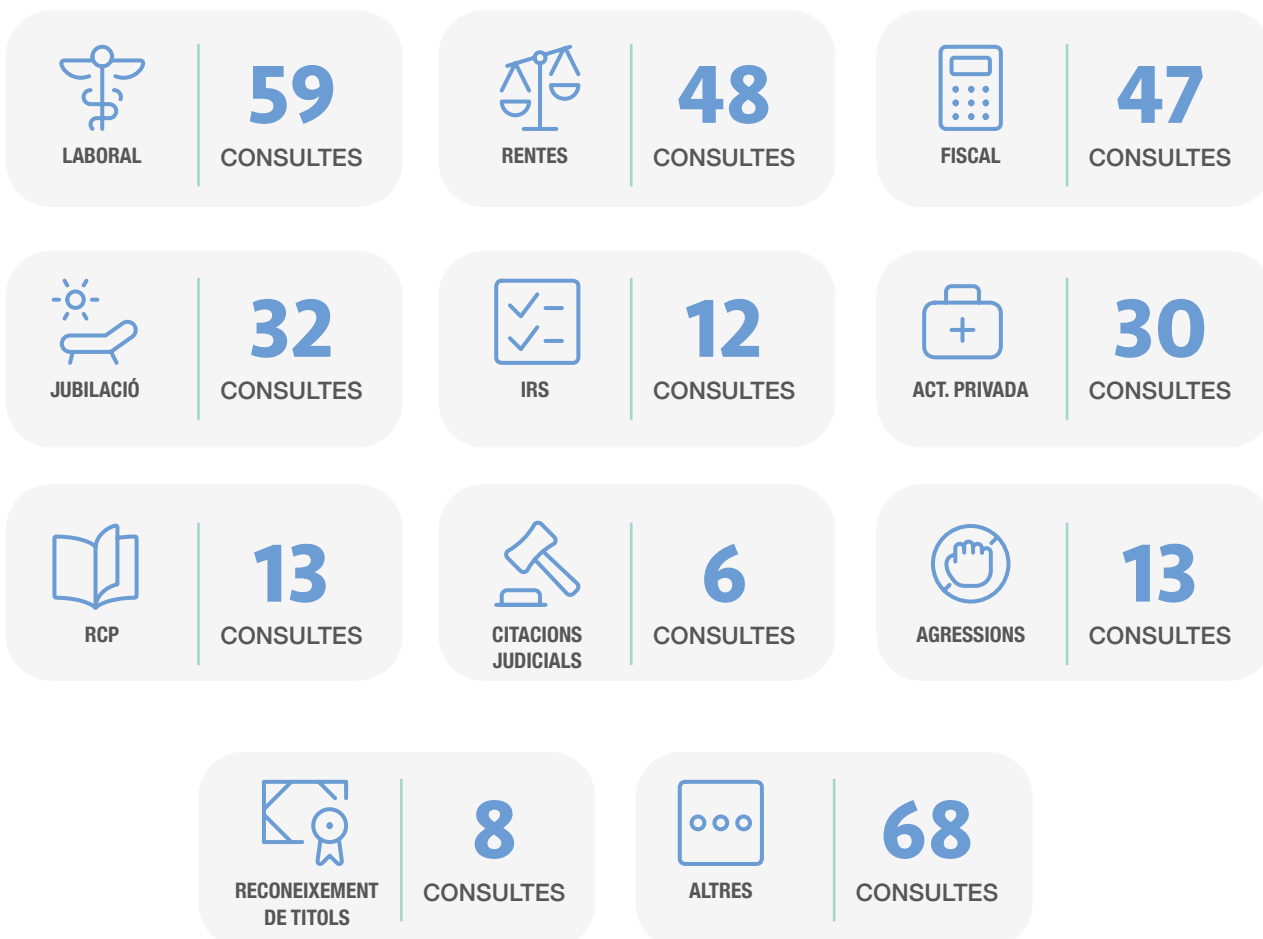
LABORAL
59
CONSULTES

RENTES
48
CONSULTES

FISCAL
47
CONSULTES

JUBILACIÓ
32
CONSULTES

IRS
12
CONSULTES

ACT. PRIVADA
30
CONSULTES

RCP
13
CONSULTES

CITACIONS JUDICIALS
6
CONSULTES

AGRESSIONS
13
CONSULTES

RECONEIXEMENT DE TITOLS
8
CONSULTES

ALTRES
68
CONSULTES